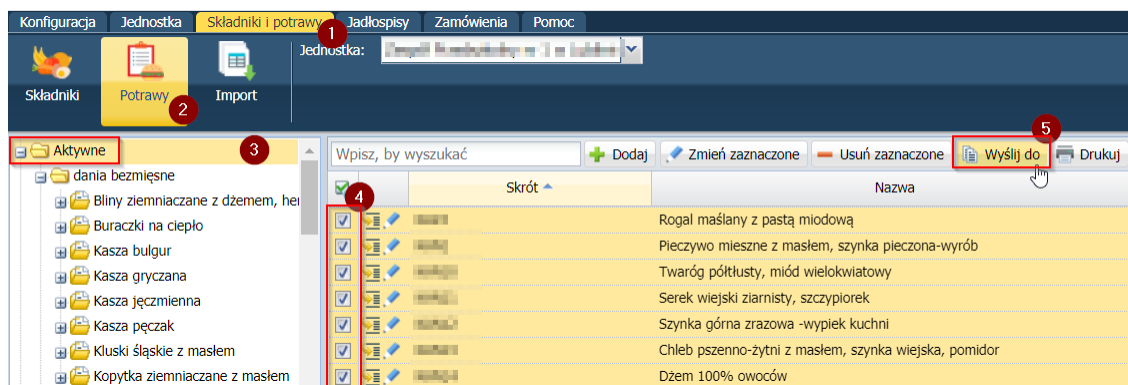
Konfiguracja | Jednostka | Składniki i potrawy | Jadłospisy | Zamówienia | Pomoc

1

Jednostka: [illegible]

Składniki | Potrawy | Import

2

Aktywne

3

dania bezmięsne
Bliny ziemniaczane z dżemem, her
Buraczki na ciepło
Kasza bulgur
Kasza gryczana
Kasza jęczmienna
Kasza pęczak
Kluski śląskie z masłem
Kopytka ziemniaczane z masłem

Wpisz, by wyszukać | Dodaj | Zmień zaznaczone | Usuń zaznaczone | Wyślij do | Drukuj

5

4

| Skrót | Nazwa |
|---|---|
| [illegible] | Rogal maślany z pastą miodową |
| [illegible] | Pieczywo mieszne z masłem, szynka pieczona-wyrób |
| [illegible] | Twaróg półtłusty, miód wielokwiatowy |
| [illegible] | Serek wiejski ziarnisty, szczypiorek |
| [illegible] | Szynka górna zrazowa -wypiek kuchni |
| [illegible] | Chleb pszenno-żytni z masłem, szynka wiejska, pomidor |
| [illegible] | Dżem 100% owoców |